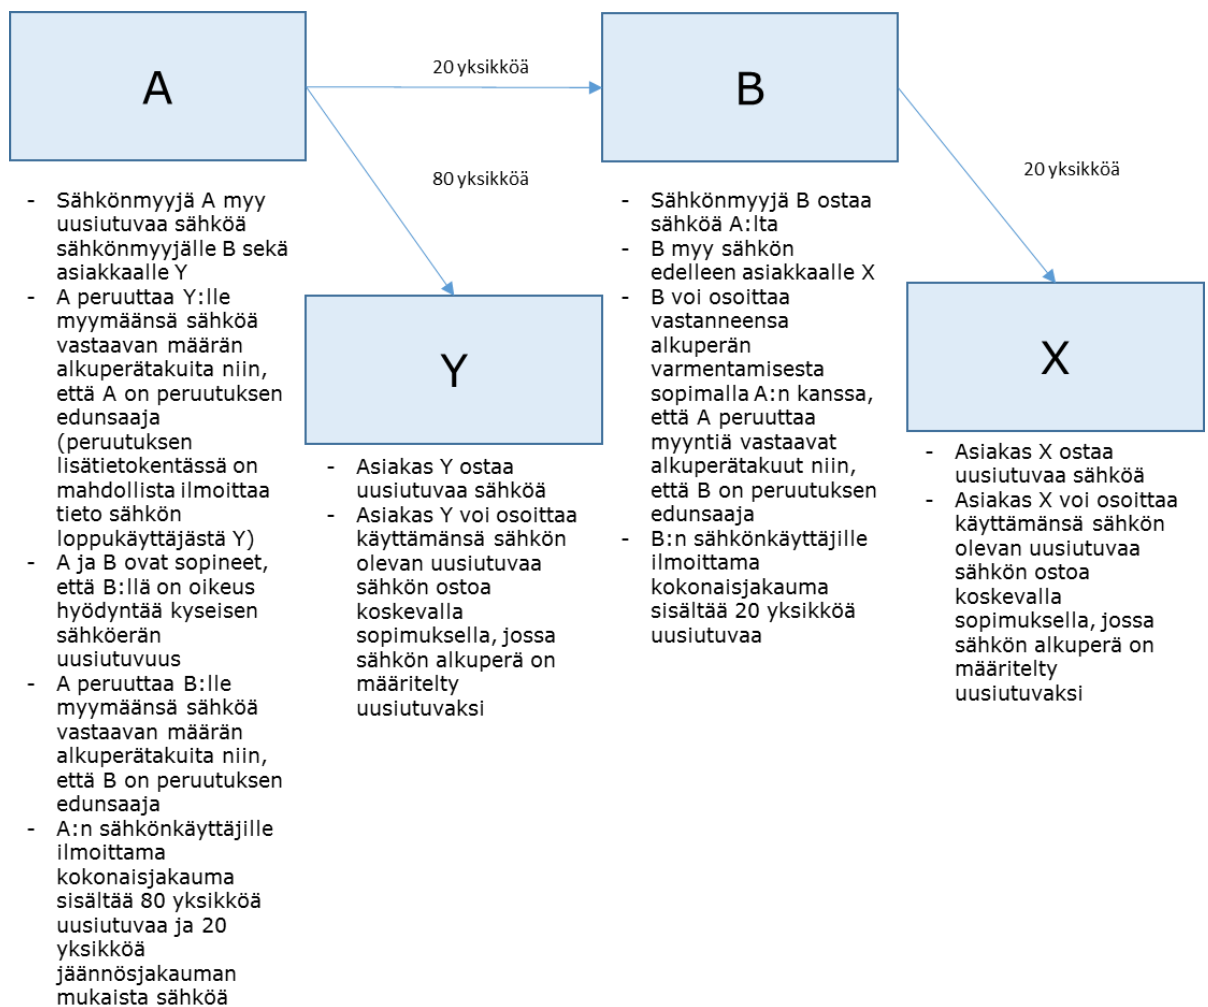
A

20 yksikköä

B

80 yksikköä

20 yksikköä

- Sähkönmyyjä A myy uusiutuvaa sähköä sähkönmyyjälle B sekä asiakkaalle Y
- A peruuttaa Y:lle myymäänsä sähköä vastaavan määrän alkuperätakuita niin, että A on peruutuksen edunsaaja (peruutuksen lisätietokentässä on mahdollista ilmoittaa tieto sähkön loppukäyttäjästä Y)
- A ja B ovat sopineet, että B:llä on oikeus hyödyntää kyseisen sähköerän uusiutuvuus
- A peruuttaa B:lle myymäänsä sähköä vastaavan määrän alkuperätakuita niin, että B on peruutuksen edunsaaja
- A:n sähkönkäyttäjille ilmoittama kokonaisjakauma sisältää 80 yksikköä uusiutuvaa ja 20 yksikköä jäännösjakauman mukaista sähköä

Y

- Asiakas Y ostaa uusiutuvaa sähköä
- Asiakas Y voi osoittaa käyttämänsä sähkön olevan uusiutuvaa sähkön ostoa koskevalla sopimuksella, jossa sähkön alkuperä on määritelty uusiutuvaksi

- Sähkönmyyjä B ostaa sähköä A:lta
- B myy sähkön edelleen asiakkaalle X
- B voi osoittaa vastanneensa alkuperän varmentamisesta sopimalla A:n kanssa, että A peruuttaa myyntiä vastaavat alkuperätakuut niin, että B on peruutuksen edunsaaja
- B:n sähkönkäyttäjille ilmoittama kokonaisjakauma sisältää 20 yksikköä uusiutuvaa

X

- Asiakas X ostaa uusiutuvaa sähköä
- Asiakas X voi osoittaa käyttämänsä sähkön olevan uusiutuvaa sähkön ostoa koskevalla sopimuksella, jossa sähkön alkuperä on määritelty uusiutuvaksi